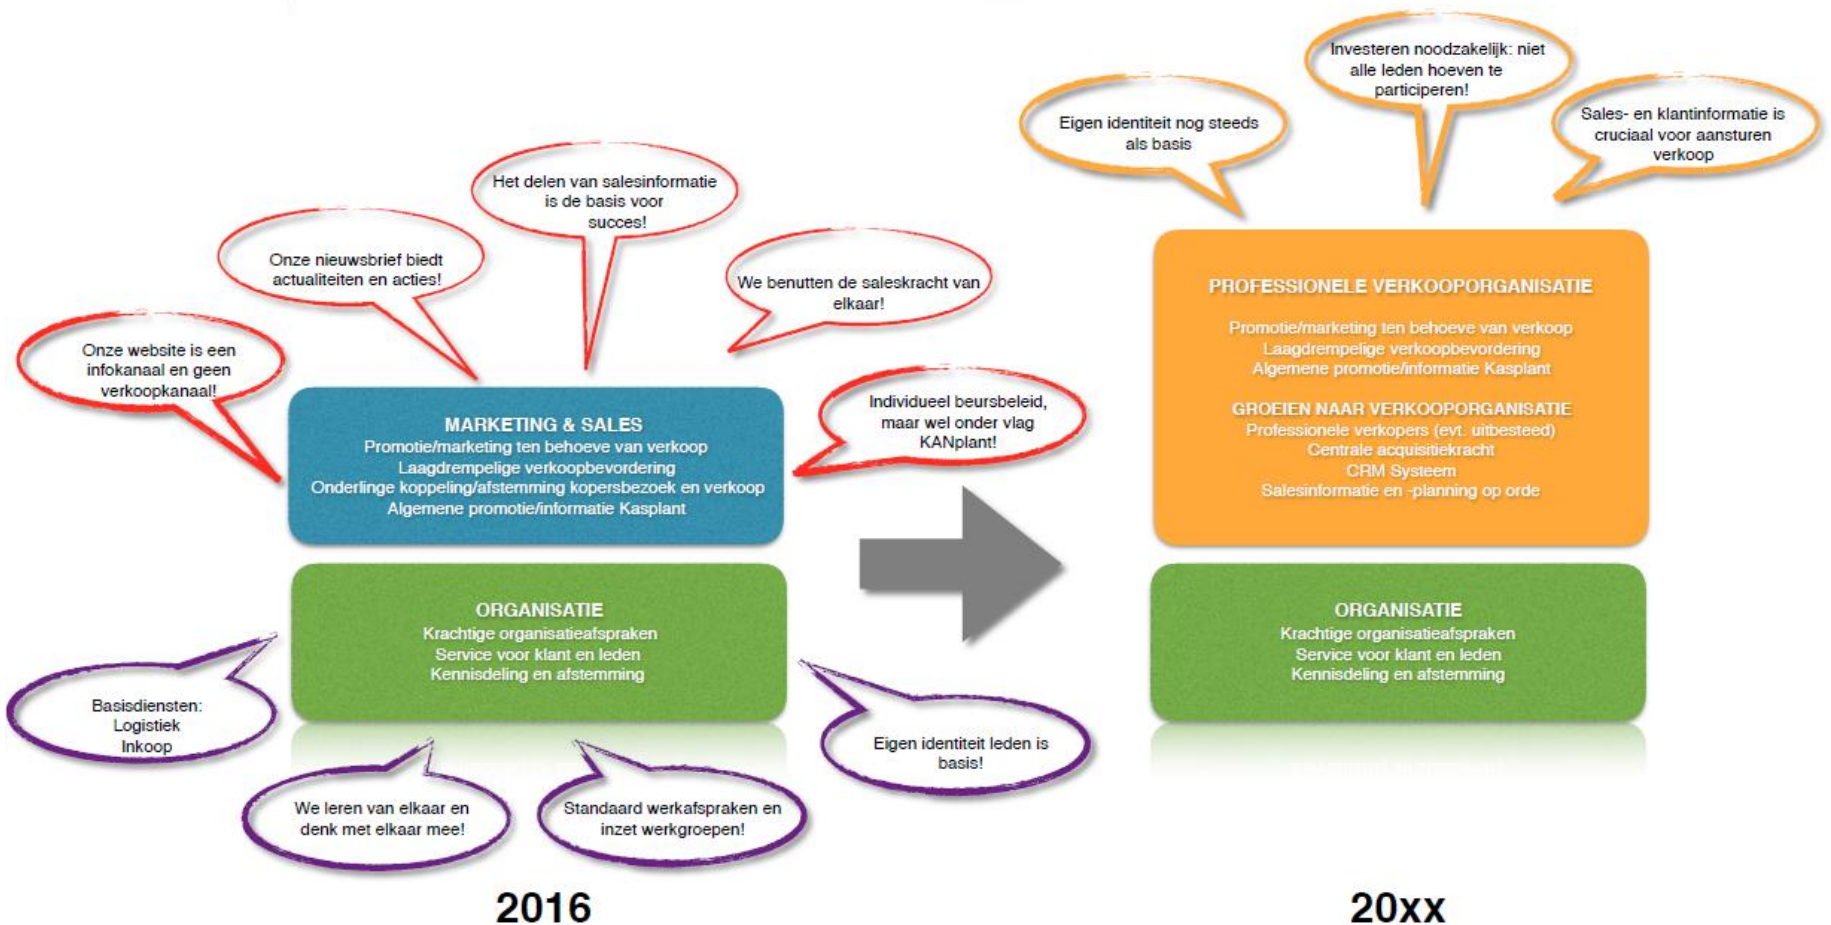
Het delen van salesinformatie is de basis voor succes!

Onze nieuwsbrief biedt actualiteiten en acties!

We benutten de saleskracht van elkaar!

Onze website is een infokanaal en geen verkoopkanaal!

MARKETING & SALES
Promotie/marketing ten behoeve van verkoop
Laagdrempelige verkoopbevordering
Onderlinge koppeling/afstemming kopersbezoek en verkoop
Algemene promotie/informatie Kasplant

Individueel beursbeleid, maar wel onder vlag KANplant!

ORGANISATIE
Krachtige organisatieafspraken
Service voor klant en leden
Kennisdeling en afstemming

Basisdiensten:
Logistiek
Inkoop

Eigen identiteit leden is basis!

We leren van elkaar en denk met elkaar mee!

Standaard werkafspraken en inzet werkgroepen!

2016

Investeren noodzakelijk: niet alle leden hoeven te participeren!

Eigen identiteit nog steeds als basis

Sales- en klantinformatie is cruciaal voor aansturen verkoop

PROFESSIONELE VERKOOPORGANISATIE
Promotie/marketing ten behoeve van verkoop
Laagdrempelige verkoopbevordering
Algemene promotie/informatie Kasplant

GROEIEN NAAR VERKOOPORGANISATIE
Professionele verkopers (evt. uitbesteed)
Centrale acquisitiekracht
CRM Systeem
Salesinformatie en -planning op orde

ORGANISATIE
Krachtige organisatieafspraken
Service voor klant en leden
Kennisdeling en afstemming

20xx